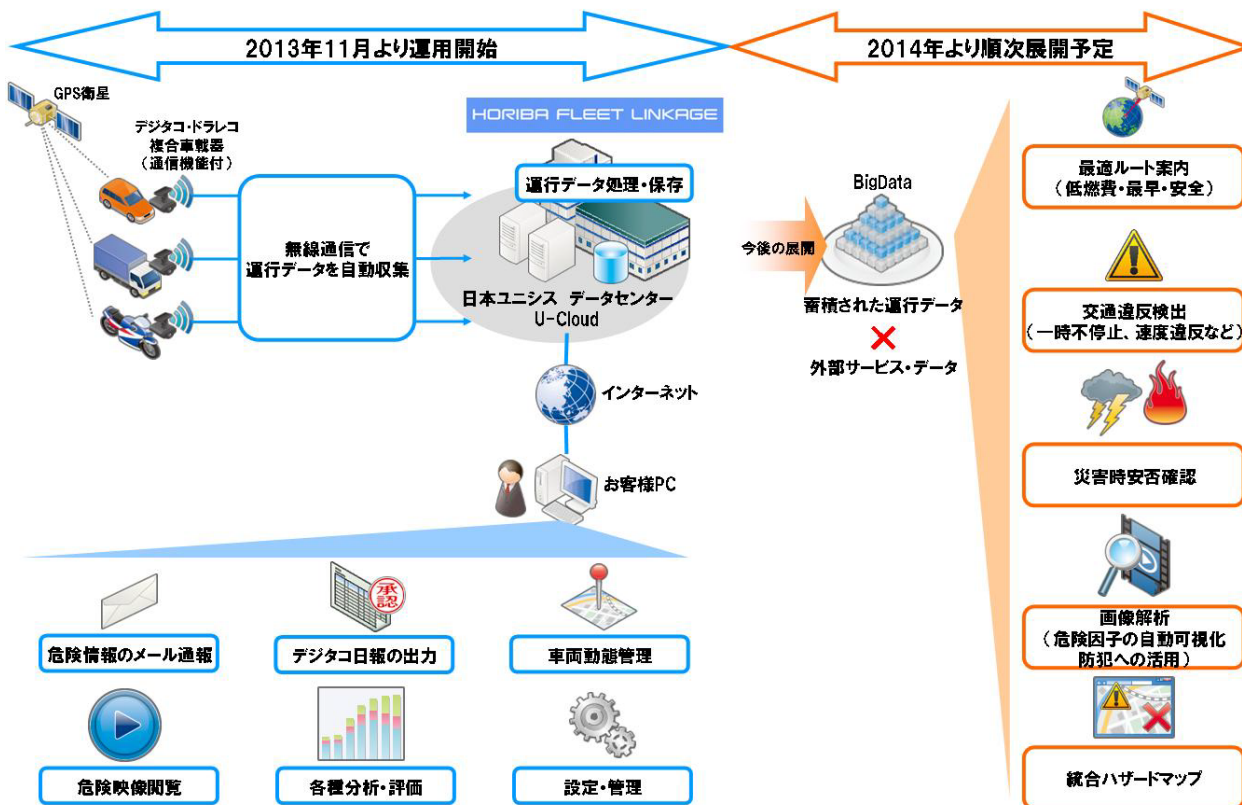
2013年11月より運用開始

2014年より順次展開予定

GPS衛星

デジタコ・ドラレコ複合車載器（通信機能付）

HORIBA FLEET LINKAGE

運行データ処理・保存

無線通信で運行データを自動収集

日本ユニシス データセンター
U-Cloud

インターネット

お客様PC

今後の展開

BigData

蓄積された運行データ
×
外部サービス・データ

最適ルート案内（低燃費・最早・安全）

交通違反検出（一時不停止、速度違反など）

災害時安否確認

画像解析（危険因子の自動可視化 防犯への活用）

統合ハザードマップ

承認

危険情報のメール通報

デジタコ日報の出力

車両動態管理

危険映像閲覧

各種分析・評価

設定・管理